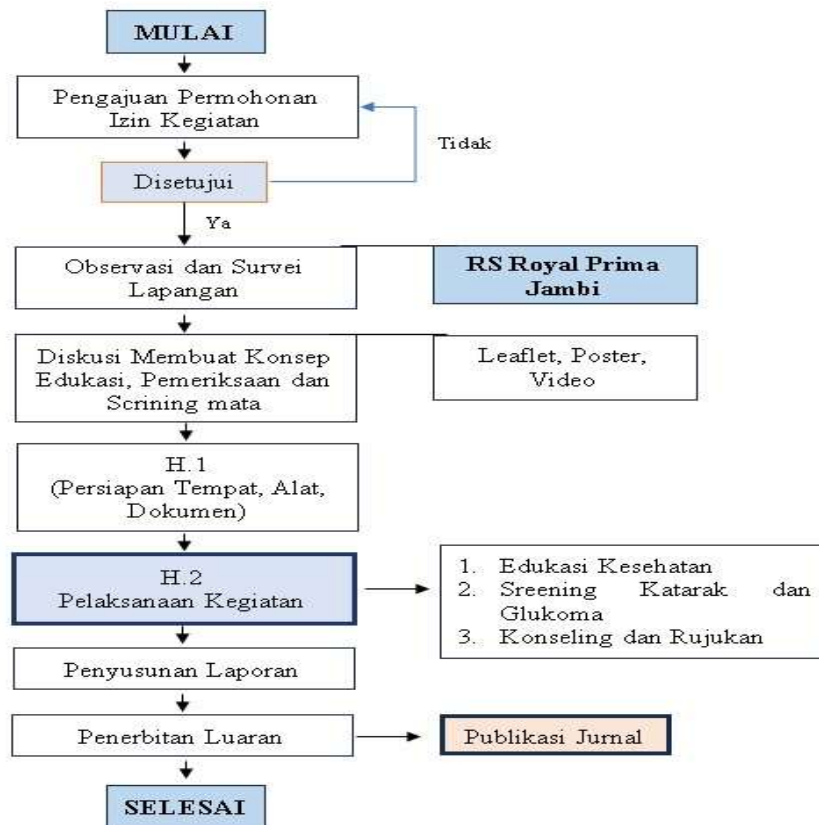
MULAI

Pengajuan Permohonan Izin Kegiatan

Tidak

Disetujui

Ya

Observasi dan Survei Lapangan

RS Royal Prima Jambi

Diskusi Membuat Konsep Edukasi, Pemeriksaan dan Scrining mata

Leaflet, Poster, Video

H.1
(Persiapan Tempat, Alat, Dokumen)

H.2
Pelaksanaan Kegiatan

1. Edukasi Kesehatan
2. Sreening Katarak dan Glukoma
3. Konseling dan Rujukan

Penyusunan Laporan

Penerbitan Luaran

Publikasi Jurnal

SELESAI